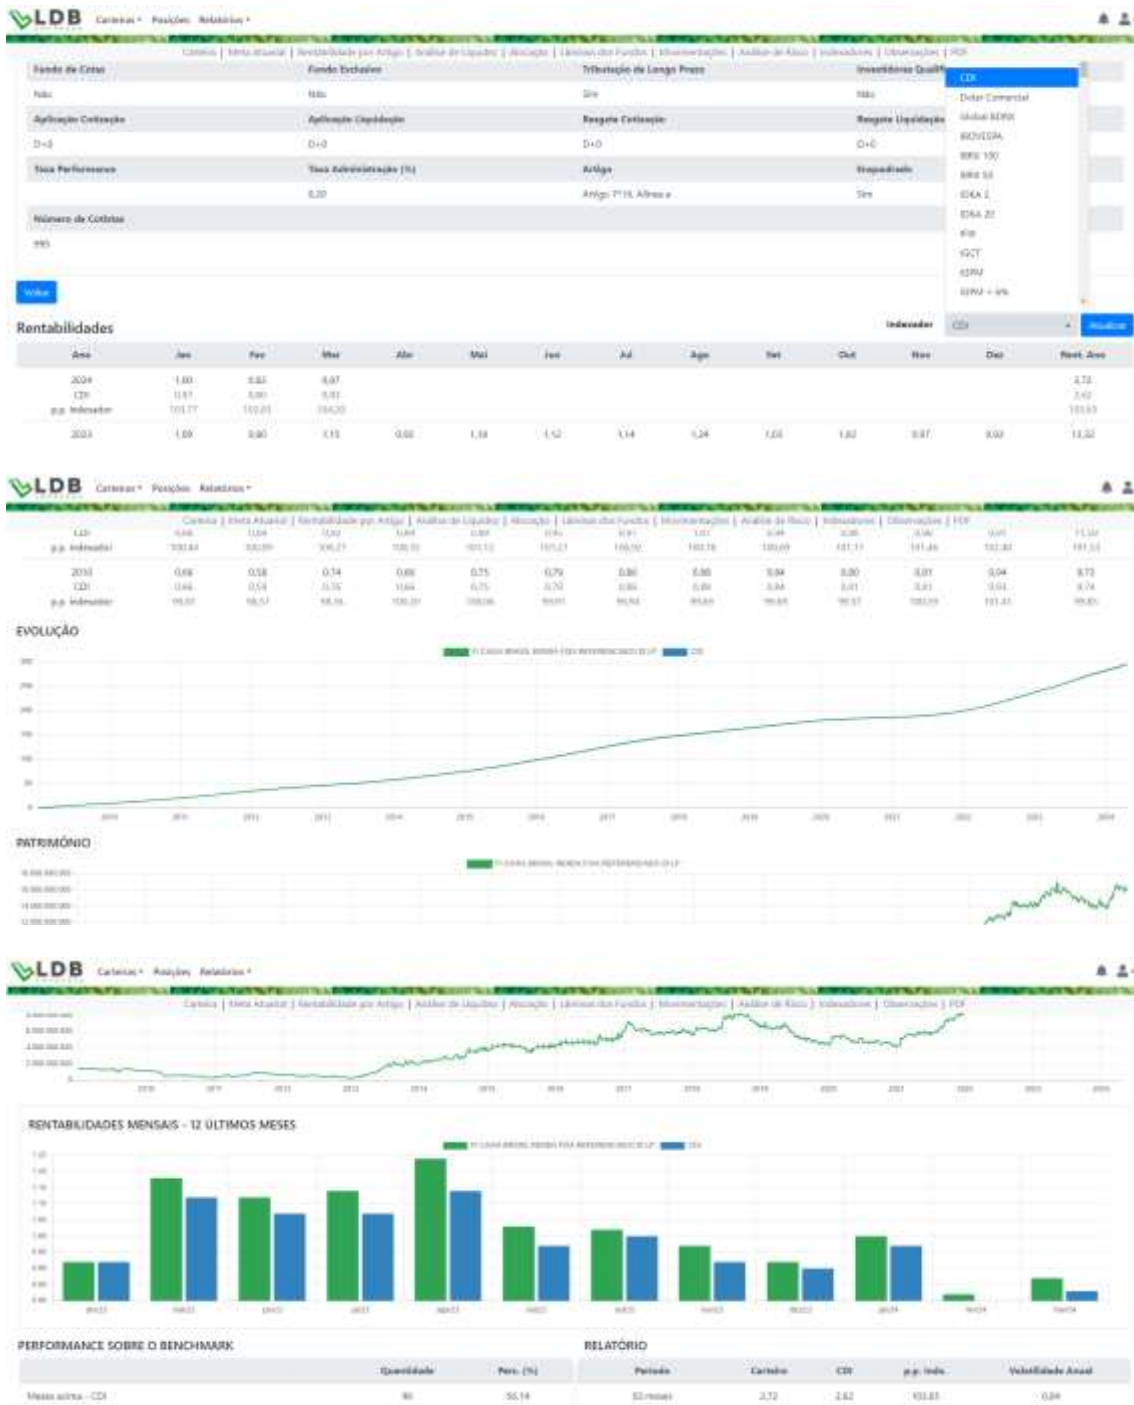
LDB Carteiras Posições Relatórios

Carteira | Meta Atuarial | Rentabilidade por Artigo | Análise de Liquidez | Alocação | Lâminas dos Fundos | Movimentações | Análise de Risco | Indexadores | Observações | PDF

| Fundo de Cotas | Fundo Exclusivo | Tributação de Longo Prazo | Investidores Qualif... |
|---|---|---|---|
| Não | Não | Sim | Não |
| Aplicação Cotização | Aplicação Liquidação | Resgate Cotização | Resgate Liquidação |
| D+0 | D+0 | D+0 | D+0 |
| Taxa Performance | Taxa Administração (%) | Artigo | Enquadrado |
| | 0,20 | Artigo 7º I b, Alínea a | Sim |
| Número de Cotistas | | | |
| 995 | | | |

CDI
Dólar Comercial
Global BDRX
IBOVESPA
IBRX 100
IBRX 50
IDKA 2
IDKA 20
IFIX
IGCT
IGPM
IGPM + 6%

Voltar

Rentabilidades

Indexador CDI Atualizar

| Ano | Jan | Fev | Mar | Abr | Mai | Jun | Jul | Ago | Set | Out | Nov | Dez | Rent. Ano |
|---|---|---|---|---|---|---|---|---|---|---|---|---|---|
| 2024 | 1,00 | 0,82 | 0,87 | | | | | | | | | | 2,72 |
| CDI | 0,97 | 0,80 | 0,83 | | | | | | | | | | 2,62 |
| p.p. Indexador | 103,77 | 102,03 | 104,20 | | | | | | | | | | 103,83 |
| 2023 | 1,09 | 0,80 | 1,15 | 0,88 | 1,10 | 1,12 | 1,14 | 1,24 | 1,03 | 1,02 | 0,87 | 0,92 | 13,32 |

LDB Carteiras Posições Relatórios

Carteira | Meta Atuarial | Rentabilidade por Artigo | Análise de Liquidez | Alocação | Lâminas dos Fundos | Movimentações | Análise de Risco | Indexadores | Observações | PDF

| CDI | 0,66 | 0,64 | 0,82 | 0,84 | 0,80 | 0,81 | 0,91 | 1,01 | 0,81 | 0,44 | 0,46 | 0,65 | 11,39 |
|---|---|---|---|---|---|---|---|---|---|---|---|---|---|
| p.p. Indexador | 100,84 | 100,09 | 106,21 | 100,33 | 101,13 | 101,21 | 100,92 | 103,74 | 100,69 | 101,11 | 101,46 | 102,40 | 101,53 |
| 2010 | 0,66 | 0,58 | 0,74 | 0,66 | 0,75 | 0,79 | 0,86 | 0,90 | 0,84 | 0,80 | 0,81 | 0,94 | 8,73 |
| CDI | 0,66 | 0,59 | 0,76 | 0,66 | 0,75 | 0,79 | 0,86 | 0,89 | 0,84 | 0,81 | 0,81 | 0,93 | 8,74 |
| p.p. Indexador | 99,67 | 98,57 | 98,36 | 100,20 | 100,06 | 99,91 | 99,94 | 99,69 | 99,65 | 98,57 | 100,09 | 101,43 | 99,85 |

EVOLUÇÃO

FI CAIXA BRASIL RENDA FIXA REFERENCIADO DI LP   CDI

PATRIMÔNIO

FI CAIXA BRASIL RENDA FIXA REFERENCIADO DI LP

LDB Carteiras Posições Relatórios

Carteira | Meta Atuarial | Rentabilidade por Artigo | Análise de Liquidez | Alocação | Lâminas dos Fundos | Movimentações | Análise de Risco | Indexadores | Observações | PDF

RENTABILIDADES MENSAIS - 12 ÚLTIMOS MESES

FI CAIXA BRASIL RENDA FIXA REFERENCIADO DI LP   CDI

PERFORMANCE SOBRE O BENCHMARK

| | Quantidade | Perc. (%) |
|---|---|---|
| Meses acima - CDI | 90 | 56,14 |

RELATÓRIO

| Período | Carteira | CDI | p.p. Indx. | Volatilidade Anual |
|---|---|---|---|---|
| 03 meses | 2,72 | 2,62 | 103,83 | 0,04 |